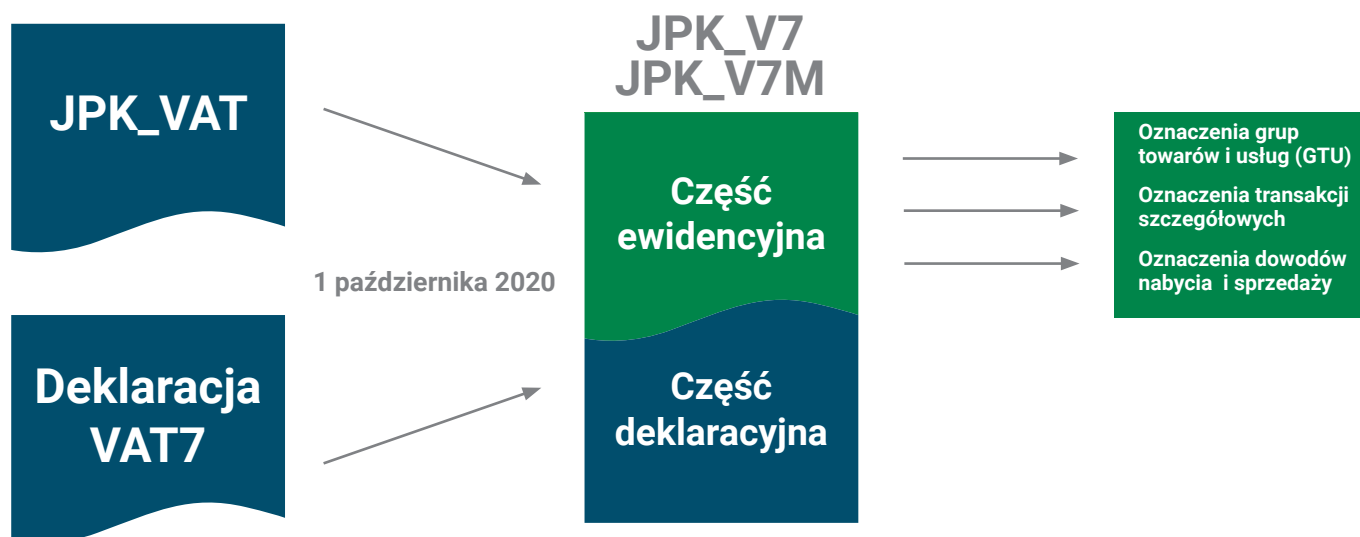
JPK_VAT

Deklaracja VAT7

1 października 2020

JPK_V7
JPK_V7M

Część ewidencyjna

Część deklaracyjna

Oznaczenia grup towarów i usług (GTU)

Oznaczenia transakcji szczegółowych

Oznaczenia dowodów nabycia i sprzedaży